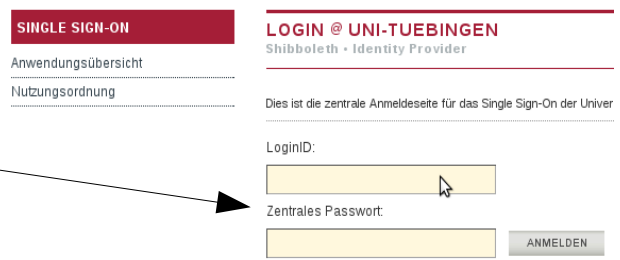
SINGLE SIGN-ON

Anwendungsübersicht

Nutzungsordnung

LOGIN @ UNI-TUEBINGEN

Shibboleth • Identity Provider

Dies ist die zentrale Anmeldeseite für das Single Sign-On der Univer

LoginID:

Zentrales Passwort:

ANMELDEN